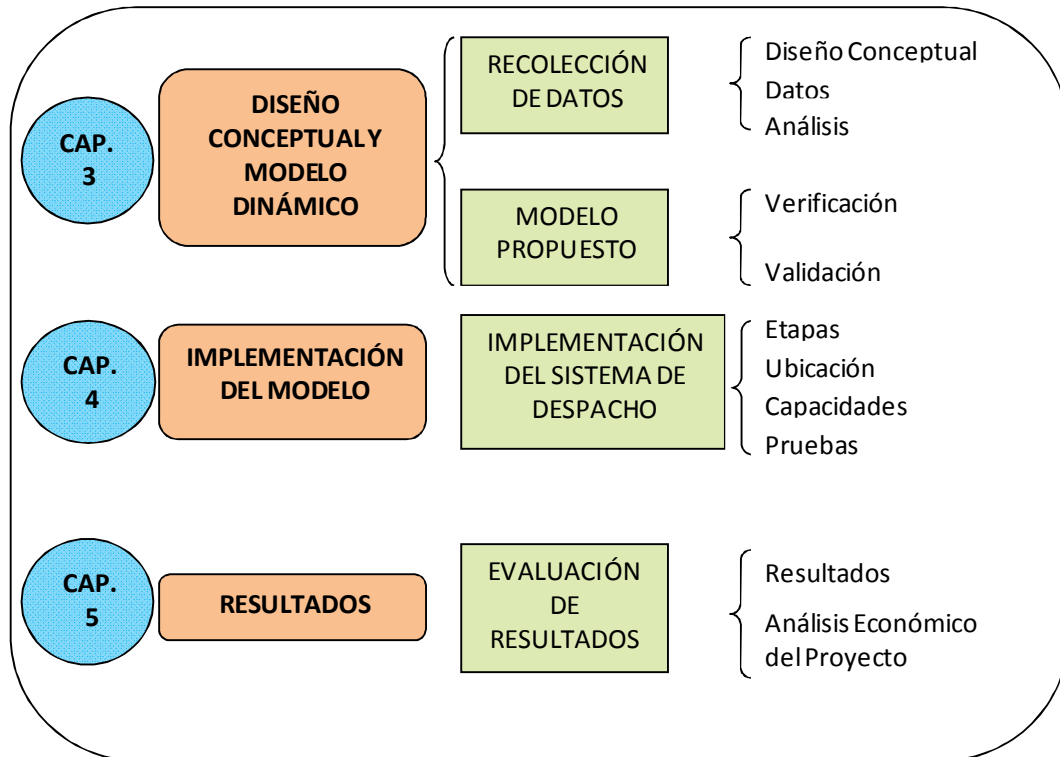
CAP. 3

DISEÑO CONCEPTUAL Y MODELO DINÁMICO

RECOLECCIÓN DE DATOS

Diseño Conceptual
Datos
Análisis

MODELO PROPUESTO

Verificación
Validación

CAP. 4

IMPLEMENTACIÓN DEL MODELO

IMPLEMENTACIÓN DEL SISTEMA DE DESPACHO

Etapas
Ubicación
Capacidades
Pruebas

CAP. 5

RESULTADOS

EVALUACIÓN DE RESULTADOS

Resultados
Análisis Económico del Proyecto